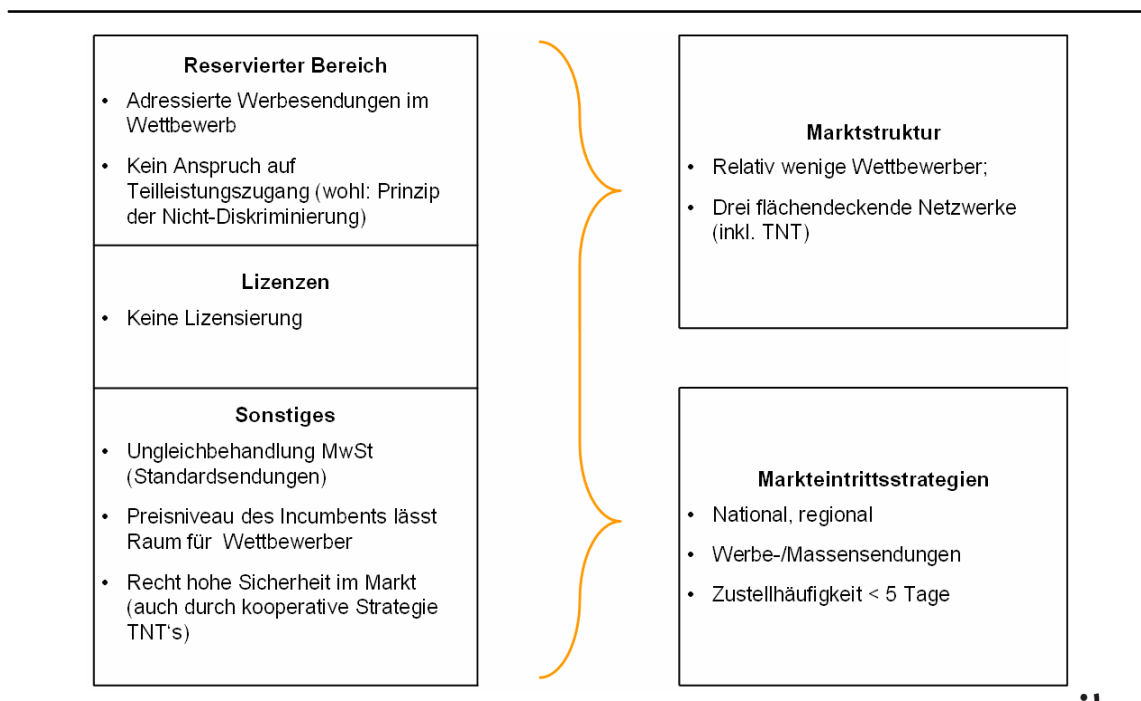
**Reservierter Bereich**

- Adressierte Werbesendungen im Wettbewerb
- Kein Anspruch auf Teilleistungszugang (wohl: Prinzip der Nicht-Diskriminierung)

**Lizenzen**

- Keine Lizensierung

**Sonstiges**

- Ungleichbehandlung MwSt (Standardsendungen)
- Preisniveau des Incumbents lässt Raum für Wettbewerber
- Recht hohe Sicherheit im Markt (auch durch kooperative Strategie TNT's)

**Marktstruktur**

- Relativ wenige Wettbewerber;
- Drei flächendeckende Netzwerke (inkl. TNT)

**Markteintrittsstrategien**

- National, regional
- Werbe-/Massensendungen
- Zustellhäufigkeit < 5 Tage

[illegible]